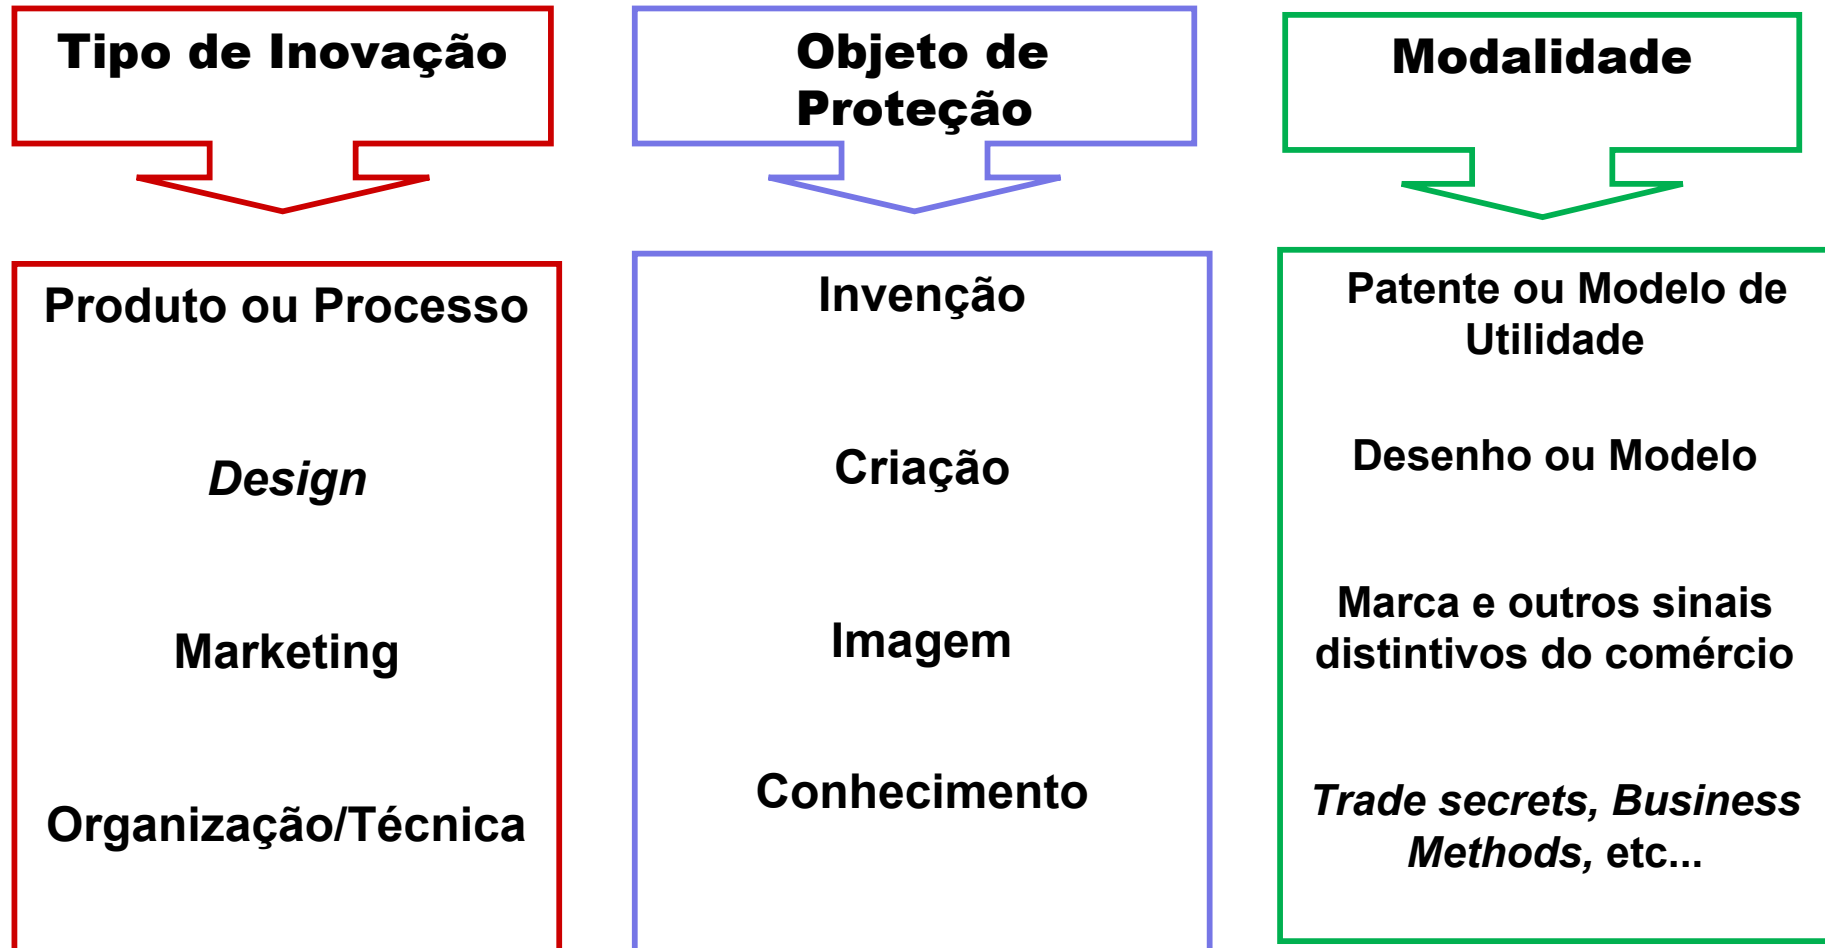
Tipo de Inovação

Objeto de Proteção

Modalidade

Produto ou Processo

Design

Marketing

Organização/Técnica

Invenção

Criação

Imagem

Conhecimento

Patente ou Modelo de Utilidade

Desenho ou Modelo

Marca e outros sinais distintivos do comércio

Trade secrets, Business Methods, etc...